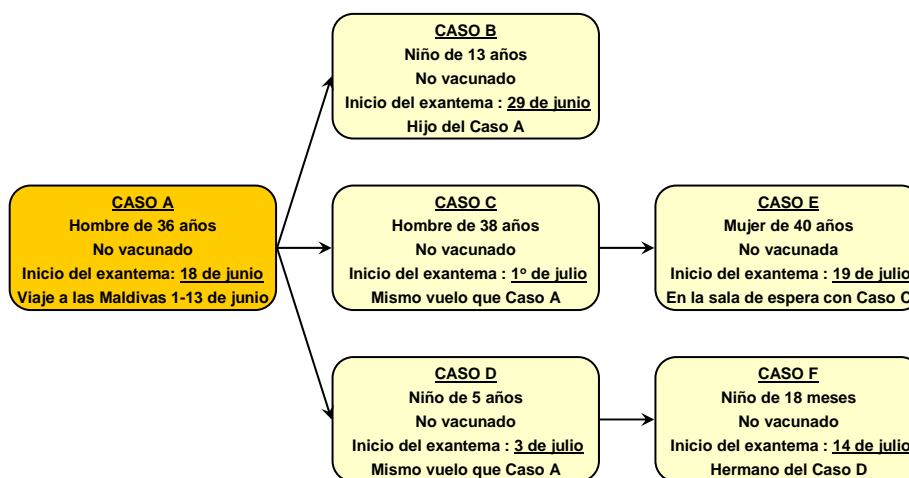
CASO A
Hombre de 36 años
No vacunado
Inicio del exantema: 18 de junio
Viaje a las Maldivas 1-13 de junio

CASO B
Niño de 13 años
No vacunado
Inicio del exantema : 29 de junio
Hijo del Caso A

CASO C
Hombre de 38 años
No vacunado
Inicio del exantema : 1º de julio
Mismo vuelo que Caso A

CASO E
Mujer de 40 años
No vacunada
Inicio del exantema : 19 de julio
En la sala de espera con Caso C

CASO D
Niño de 5 años
No vacunado
Inicio del exantema : 3 de julio
Mismo vuelo que Caso A

CASO F
Niño de 18 meses
No vacunado
Inicio del exantema : 14 de julio
Hermano del Caso D